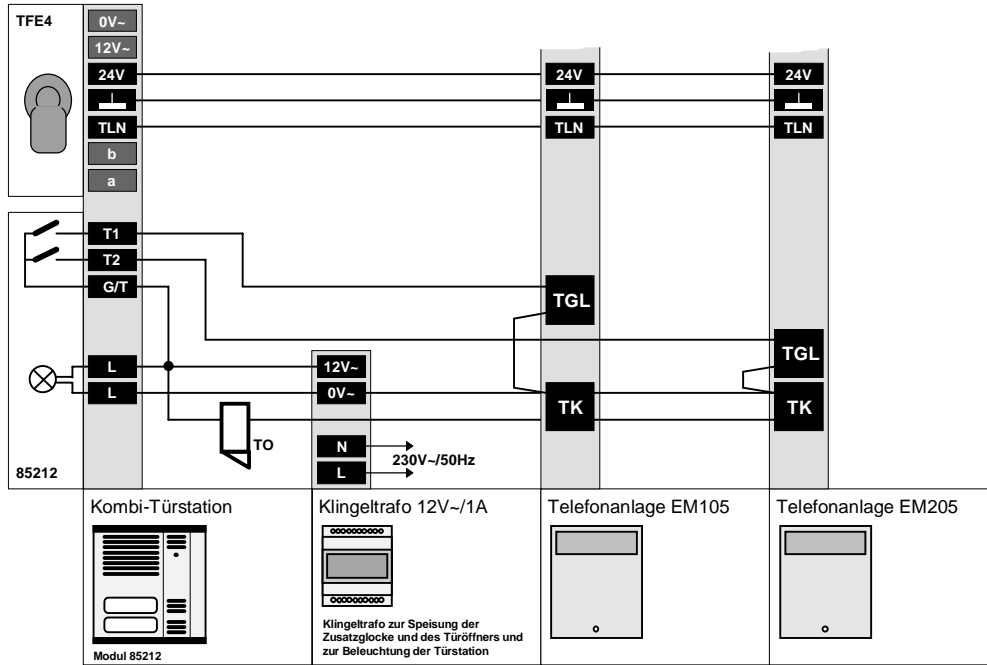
TFE4

0V~
12V~
24V
⊥
TLN
b
a

24V
⊥
TLN

24V
⊥
TLN

T1
T2
G/T

TGL

TGL

L
L

12V~
0V~

TK

TK

TO

N
L
230V~/50Hz

85212

Kombi-Türstation

Modul 85212

Klingeltrafo 12V~/1A

Klingeltrafo zur Speisung der Zusatzglocke und des Türöffners und zur Beleuchtung der Türstation

Telefonanlage EM105

Telefonanlage EM205